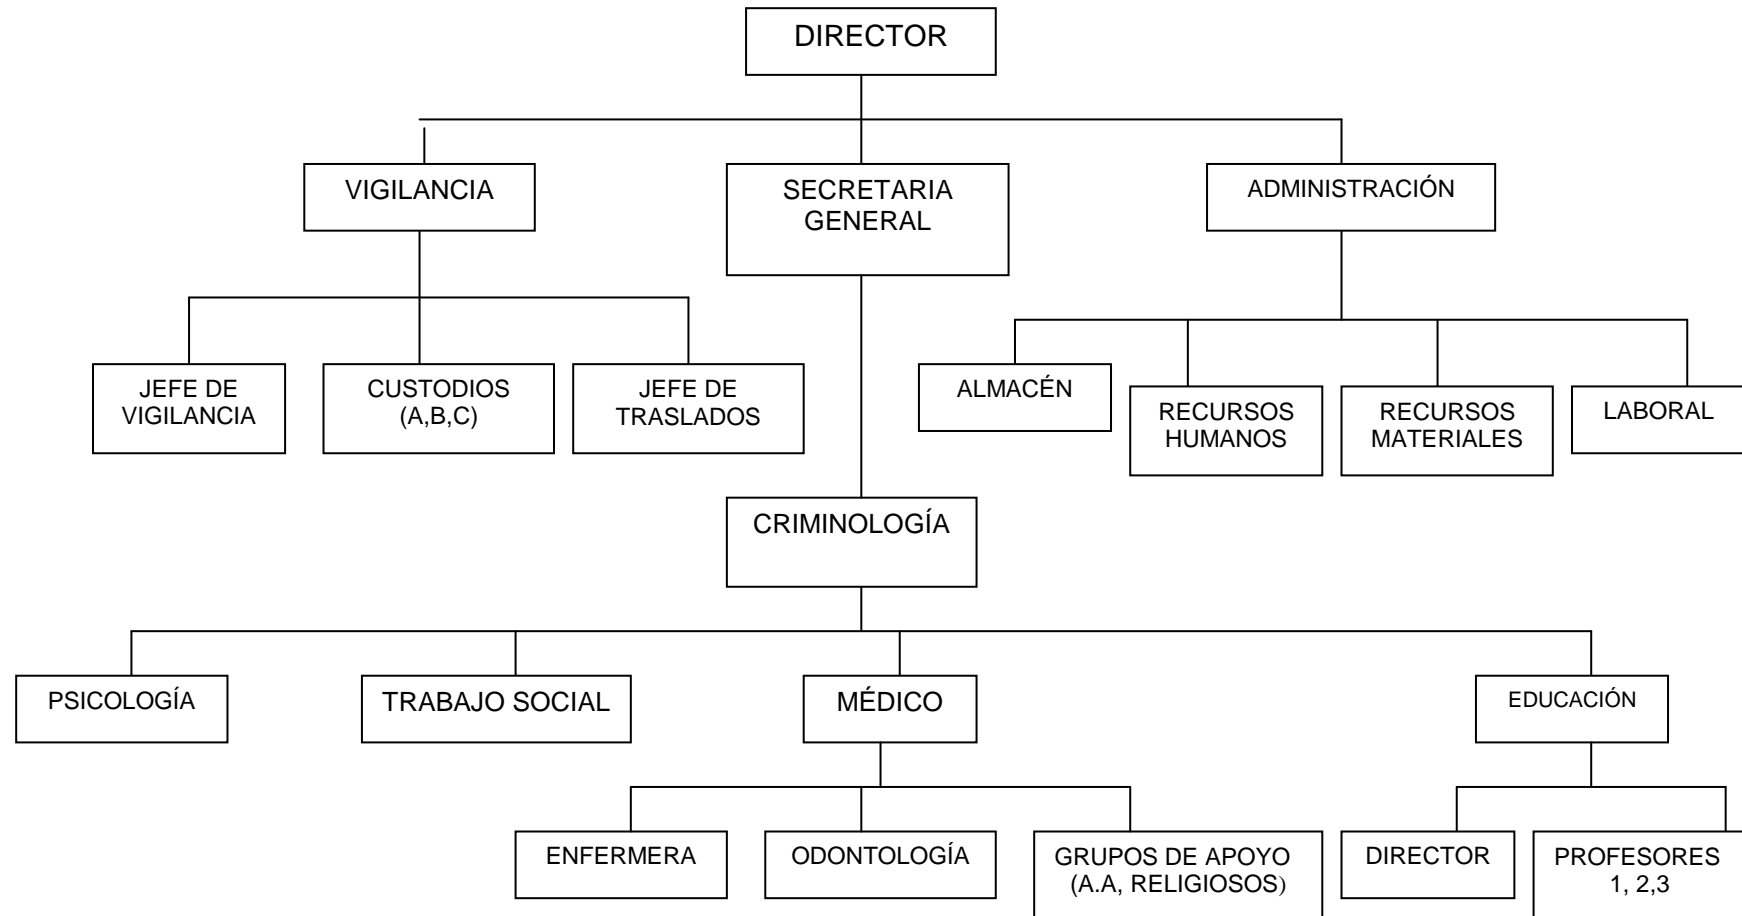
DIRECTOR

VIGILANCIA

SECRETARIA GENERAL

ADMINISTRACIÓN

JEFE DE VIGILANCIA

CUSTODIOS (A,B,C)

JEFE DE TRASLADOS

ALMACÉN

RECURSOS HUMANOS

RECURSOS MATERIALES

LABORAL

CRIMINOLOGÍA

PSICOLOGÍA

TRABAJO SOCIAL

MÉDICO

EDUCACIÓN

ENFERMERA

ODONTOLOGÍA

GRUPOS DE APOYO (A.A, RELIGIOSOS)

DIRECTOR

PROFESORES 1, 2,3